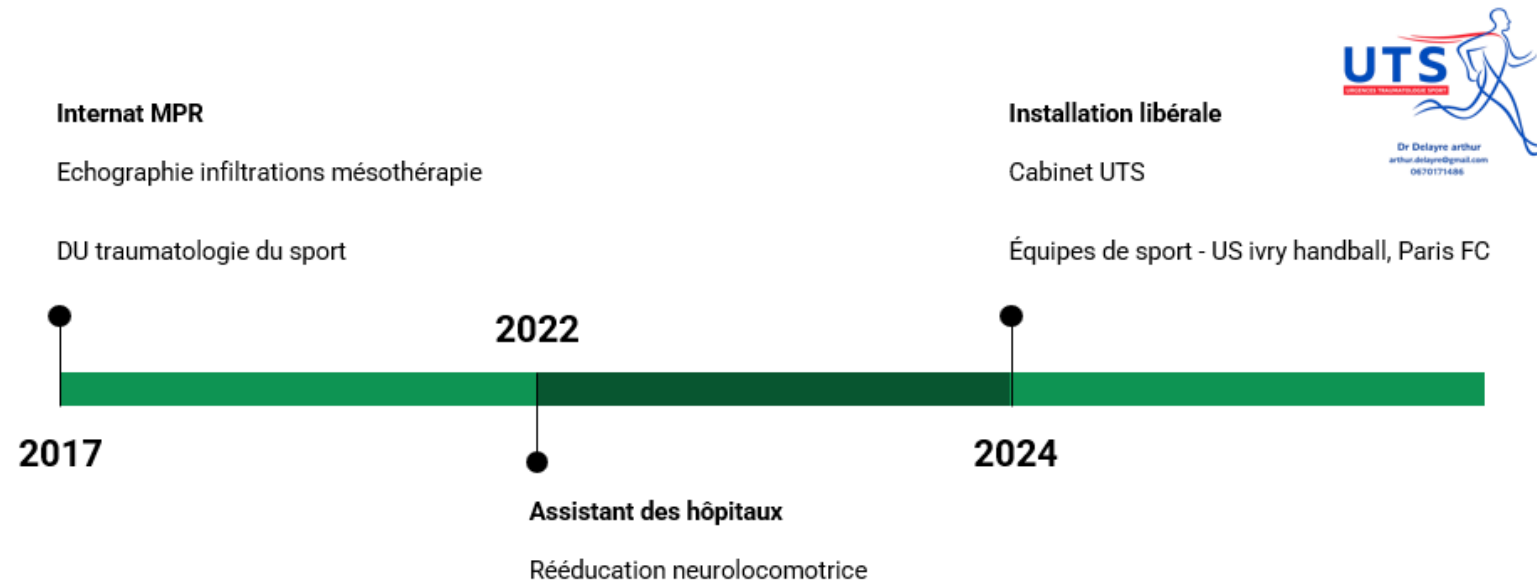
UTS
URGENCES TRAUMATOLOGIE SPORT
Dr Delayre arthur
arthur.delayre@gmail.com
0670171486

Internat MPR

Echographie infiltrations mésothérapie

DU traumatologie du sport

Installation libérale

Cabinet UTS

Équipes de sport - US ivry handball, Paris FC

2022

2017

2024

Assistant des hôpitaux

Rééducation neurolocomotrice